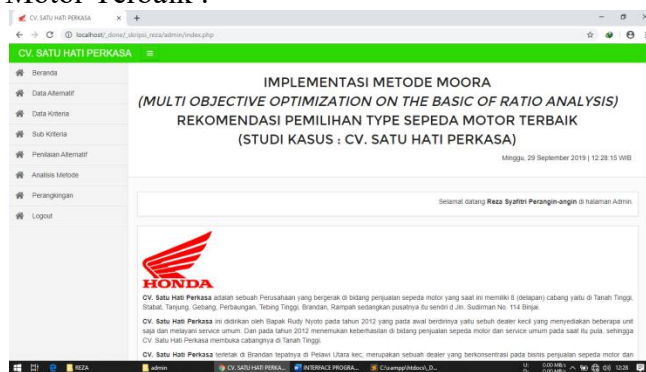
Motor Terbaik :

CV. SATU HATI PERKASA × +

localhost/_done/_skripsi_reza/admin/index.php

CV. SATU HATI PERKASA ≡

Beranda
Data Alternatif
Data Kriteria
Sub Kriteria
Penilaian Alternatif
Analisis Metode
Perangkingan
Logout

IMPLEMENTASI METODE MOORA
(MULTI OBJECTIVE OPTIMIZATION ON THE BASIC OF RATIO ANALYSIS)
REKOMENDASI PEMILIHAN TYPE SEPEDA MOTOR TERBAIK
(STUDI KASUS : CV. SATU HATI PERKASA)

Minggu, 29 September 2019 | 12:28:15 WIB

Selamat datang Reza Syafitri Perangin-angin di halaman Admin.

HONDA

CV. Satu Hati Perkasa adalah sebuah Perusahaan yang bergerak di bidang penjualan sepeda motor yang saat ini memiliki 6 (delapan) cabang yaitu di Tanah Tinggi, Stabat, Tanjung, Gebang, Perbaungan, Tebing Tinggi, Brandan, Rampah sedangkan pusatnya itu sendiri di Jln. Sudirman No. 114 Binjai.

CV. Satu Hati Perkasa ini didirikan oleh Bapak Rudy Nyoto pada tahun 2012 yang pada awal berdirinya yaitu sebuah dealer kecil yang menyediakan beberapa unit saja dan melayani service umum. Dan pada tahun 2012 menemukan keberhasilan di bidang penjualan sepeda motor dan service umum pada saat itu pula, sehingga CV. Satu Hati Perkasa membuka cabangnya di Tanah Tinggi.

CV. Satu Hati Perkasa terletak di Brandan tepatnya di Pelawi Utara kec. merupakan sebuah dealer yang berkonsentrasi pada bisnis penjualan sepeda motor dan

REZA admin CV. SATU HATI PERKA... INTERFACE PROGRA... C:\xampp\htdocs\_D... 12:28